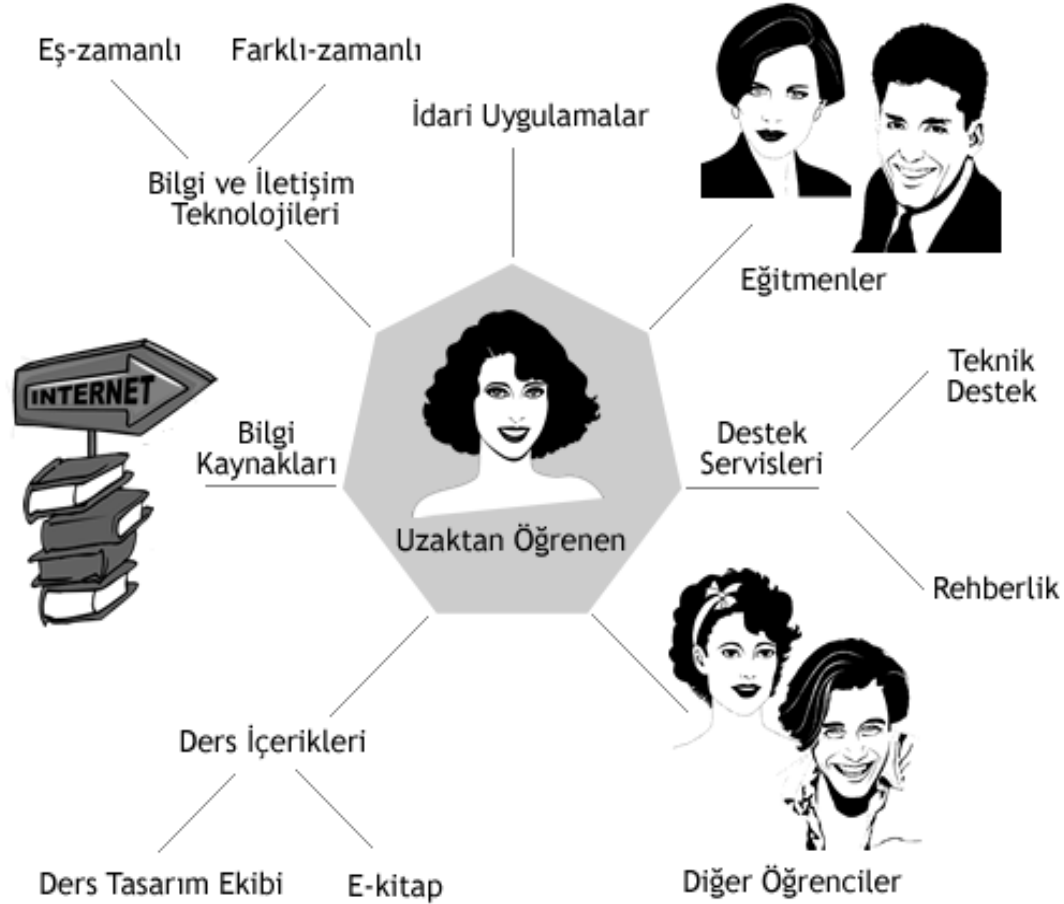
Eş-zamanlı

Farklı-zamanlı

Bilgi ve İletişim Teknolojileri

İdari Uygulamalar

Eğitmenler

INTERNET

Bilgi Kaynakları

Uzaktan Öğrenen

Destek Servisleri

Teknik Destek

Rehberlik

Ders İçerikleri

Ders Tasarım Ekibi

E-kitap

Diğer Öğrenciler